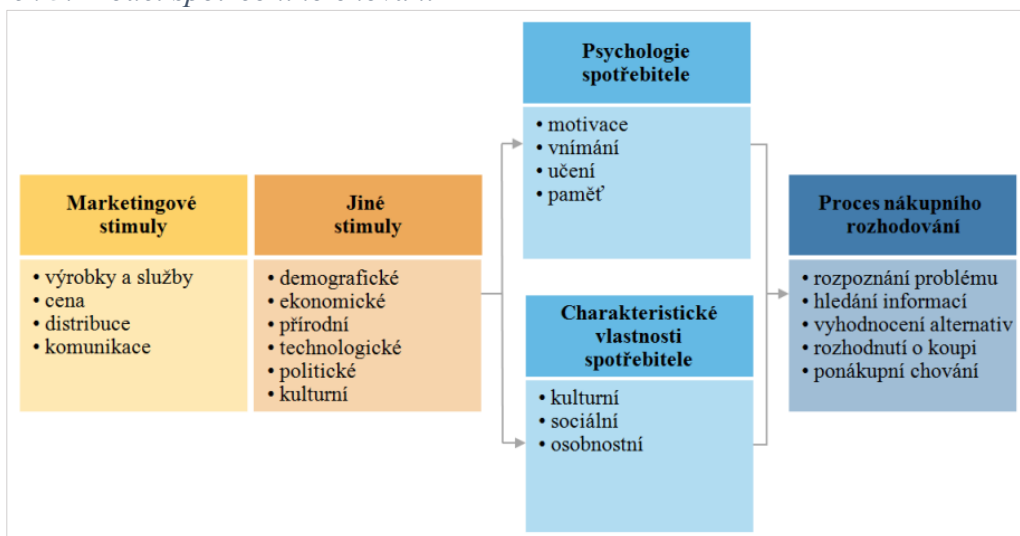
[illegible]

Marketingové stimuly

- výrobky a služby
- cena
- distribuce
- komunikace

Jiné stimuly

- demografické
- ekonomické
- přírodní
- technologické
- politické
- kulturní

Psychologie spotřebitele

- motivace
- vnímání
- učení
- paměť

Charakteristické vlastnosti spotřebitele

- kulturní
- sociální
- osobnostní

Proces nákupního rozhodování

- rozpoznání problému
- hledání informací
- vyhodnocení alternativ
- rozhodnutí o koupi
- ponákupní chování